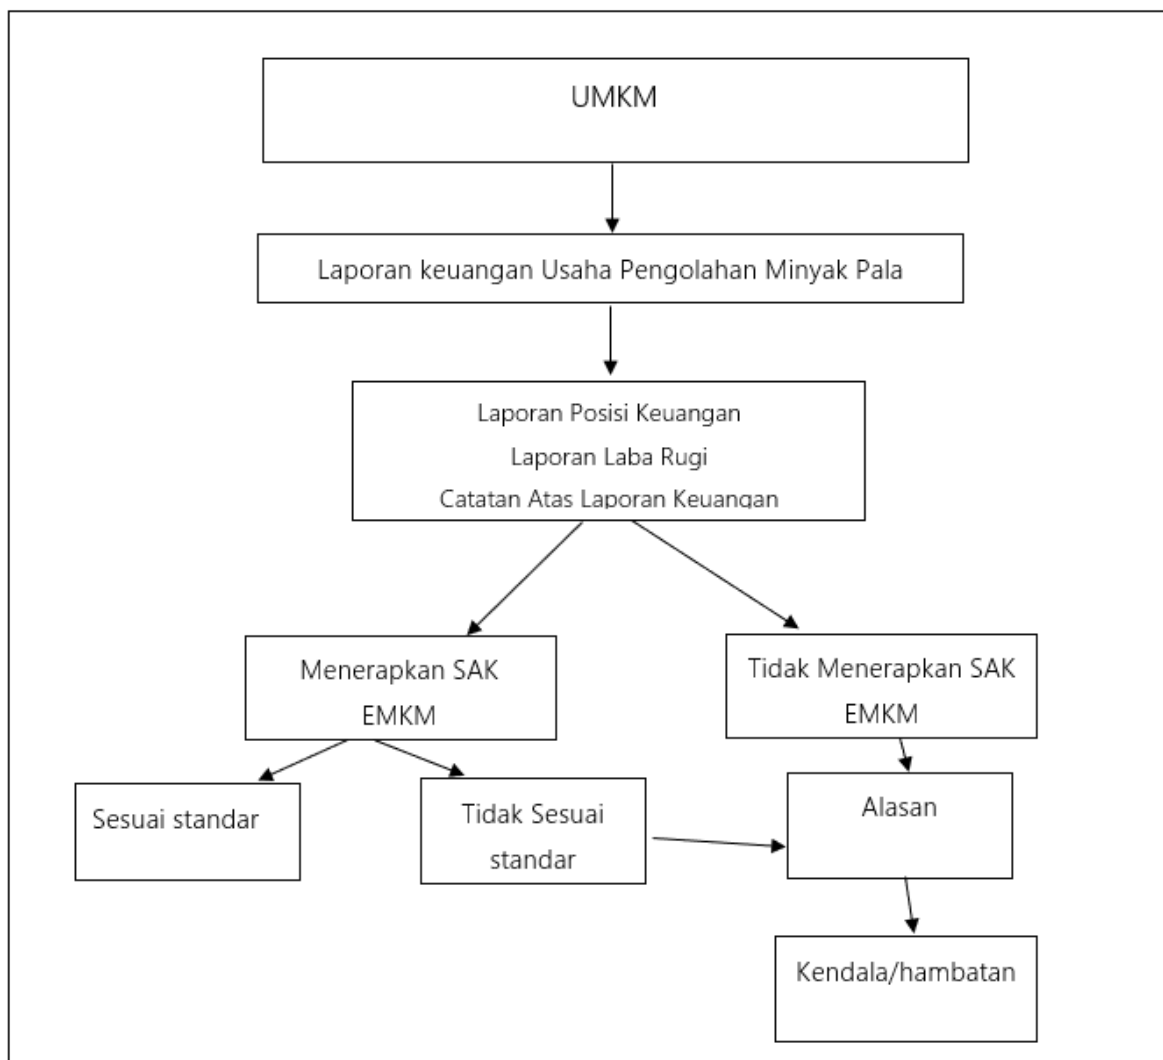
UMKM

Laporan keuangan Usaha Pengolahan Minyak Pala

Laporan Posisi Keuangan
Laporan Laba Rugi
Catatan Atas Laporan Keuangan

Menerapkan SAK EMKM

Tidak Menerapkan SAK EMKM

Sesuai standar

Tidak Sesuai standar

Alasan

Kendala/hambatan